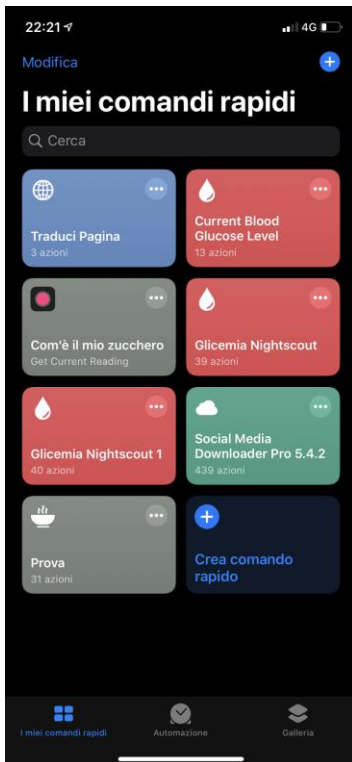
22:21 4G

Modifica

I miei comandi rapidi

Cerca

Traduci Pagina
3 azioni

Current Blood Glucose Level
13 azioni

Com'è il mio zucchero
Get Current Reading

Glicemia Nightscout
39 azioni

Glicemia Nightscout 1
40 azioni

Social Media Downloader Pro 5.4.2
439 azioni

Prova
31 azioni

Crea comando rapido

I miei comandi rapidi Automazione Galleria